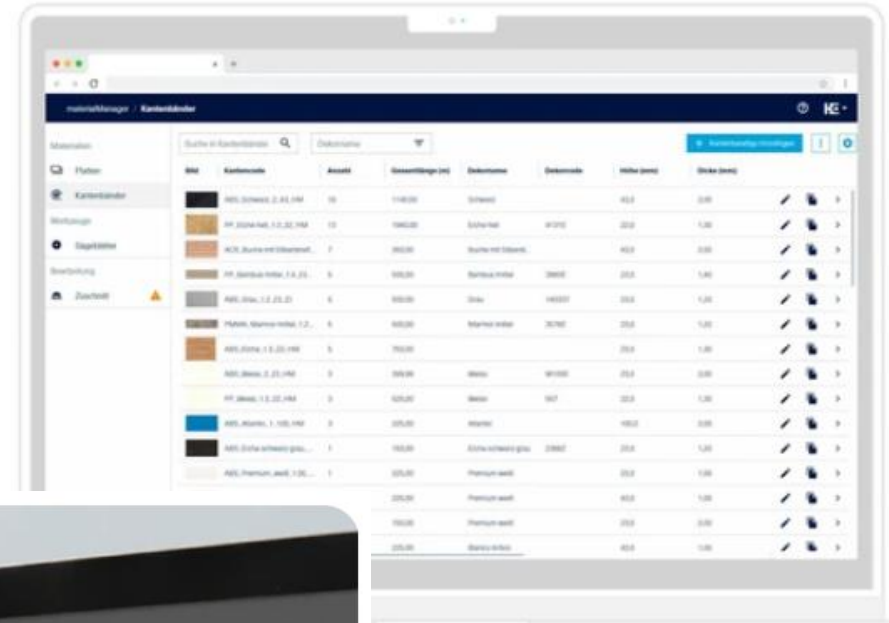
materialManager / Kantenbänder

Materialien

Platten

Kantenbänder

Werkzeuge

Sägeblätter

Bearbeitung

Zuschnitt

Suche in Kantenbänder

Dekorname

+ Kantenbandtyp hinzufügen

| Bild | Kantencode | Anzahl | Gesamtlänge (m) | Dekorname | Dekorcode | Höhe (mm) | Dicke (mm) |
|---|---|---|---|---|---|---|---|
| | ABS_Schwarz_2_43_HM | 10 | 1140,00 | Schwarz | | 43,0 | 2,00 |
| | PP_Eiche-hell_1,0_22_HM | 13 | 1060,00 | Eiche hell | 41310 | 22,0 | 1,00 |
| | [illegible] | 7 | 350,00 | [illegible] | | 43,0 | 2,00 |
| | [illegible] | 5 | 500,00 | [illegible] | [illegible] | 23,0 | 1,40 |
| | ABS_Grau_1,2_23_Zl | 6 | 550,00 | Grau | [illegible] | 23,0 | 1,20 |
| | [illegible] | 6 | 600,00 | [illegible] | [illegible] | 23,0 | 1,20 |
| | ABS_Eiche_1,0_23_HM | 5 | 750,00 | | | 23,0 | 1,00 |
| | ABS_Weiss_2_23_HM | 3 | 300,00 | Weiss | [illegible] | 23,0 | 2,00 |
| | PP_Weiss_1_22_HM | 3 | 325,00 | Weiss | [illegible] | 22,0 | 1,00 |
| | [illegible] | 3 | 225,00 | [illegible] | | 100,0 | 2,00 |
| | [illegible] | 1 | 150,00 | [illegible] | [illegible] | 23,0 | 1,20 |
| | ABS_Premium_weiß_1,00_... | 1 | 325,00 | Premium weiß | | 23,0 | 1,00 |
| | | | 225,00 | Premium weiß | | 43,0 | 1,00 |
| | | | 150,00 | Premium weiß | | 23,0 | 2,00 |
| | | | 225,00 | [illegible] | | 43,0 | 1,00 |